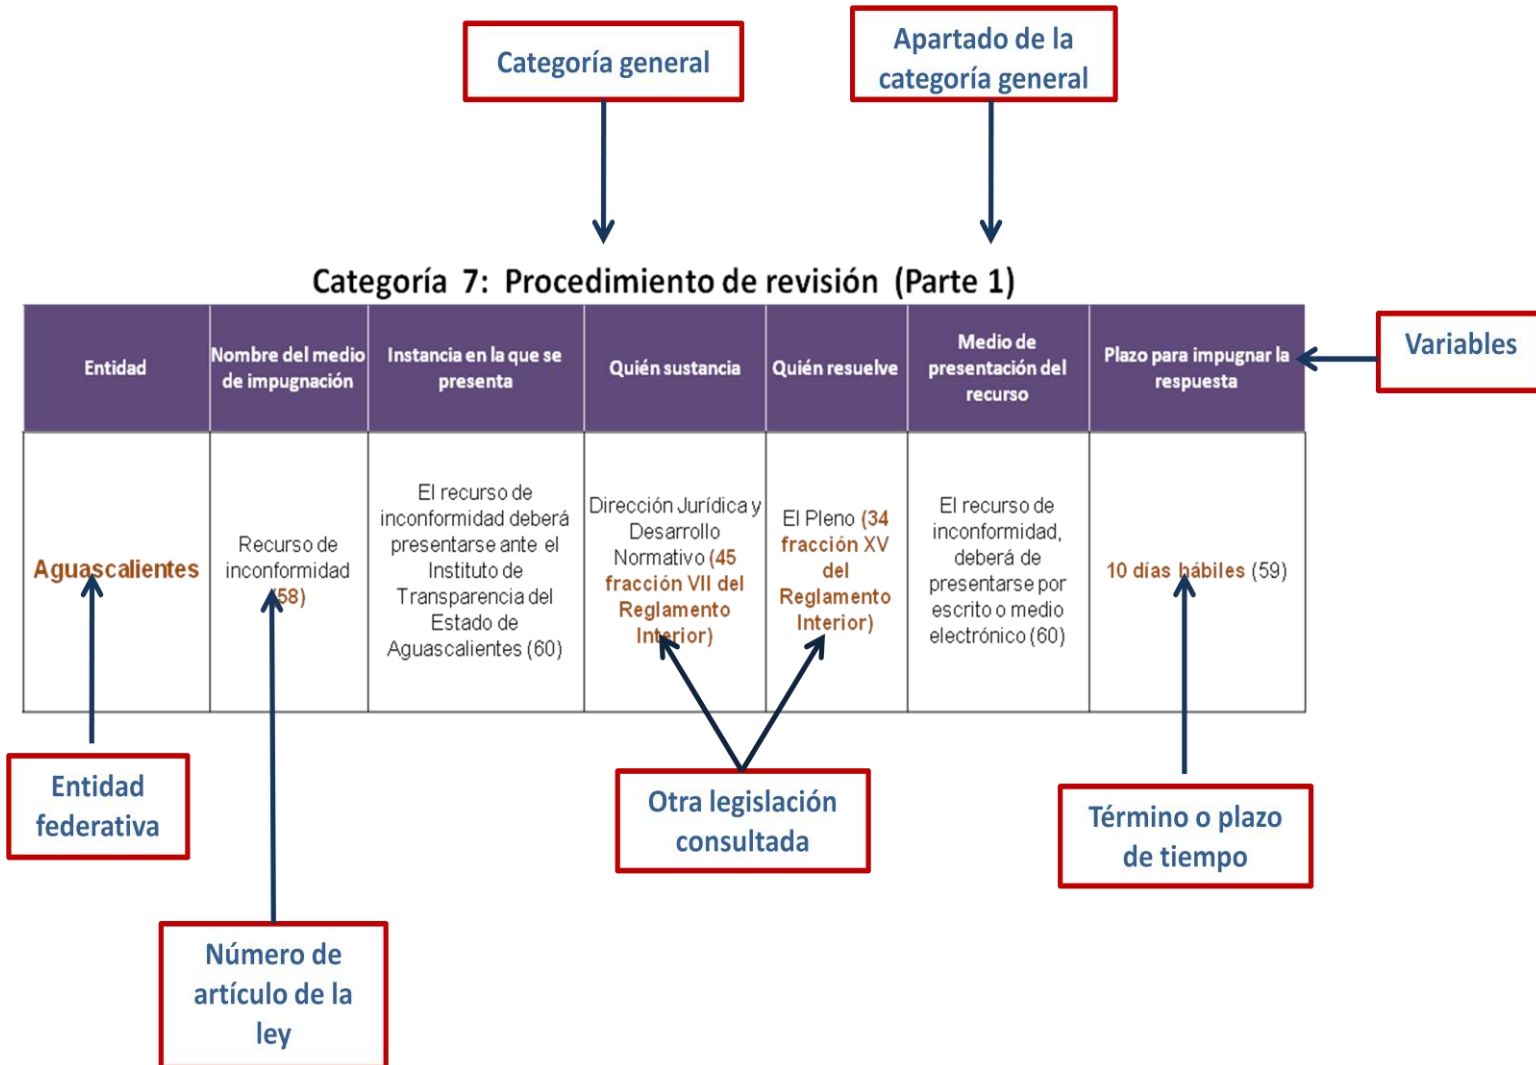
Categoría general

Apartado de la categoría general

Categoría 7: Procedimiento de revisión (Parte 1)

Variables

| Entidad | Nombre del medio de impugnación | Instancia en la que se presenta | Quién sustancia | Quién resuelve | Medio de presentación del recurso | Plazo para impugnar la respuesta |
|---|---|---|---|---|---|---|
| Aguascalientes | Recurso de inconformidad (58) | El recurso de inconformidad deberá presentarse ante el Instituto de Transparencia del Estado de Aguascalientes (60) | Dirección Jurídica y Desarrollo Normativo (45 fracción VII del Reglamento Interior) | El Pleno (34 fracción XV del Reglamento Interior) | El recurso de inconformidad, deberá de presentarse por escrito o medio electrónico (60) | 10 días hábiles (59) |

Entidad federativa

Otra legislación consultada

Término o plazo de tiempo

Número de artículo de la ley